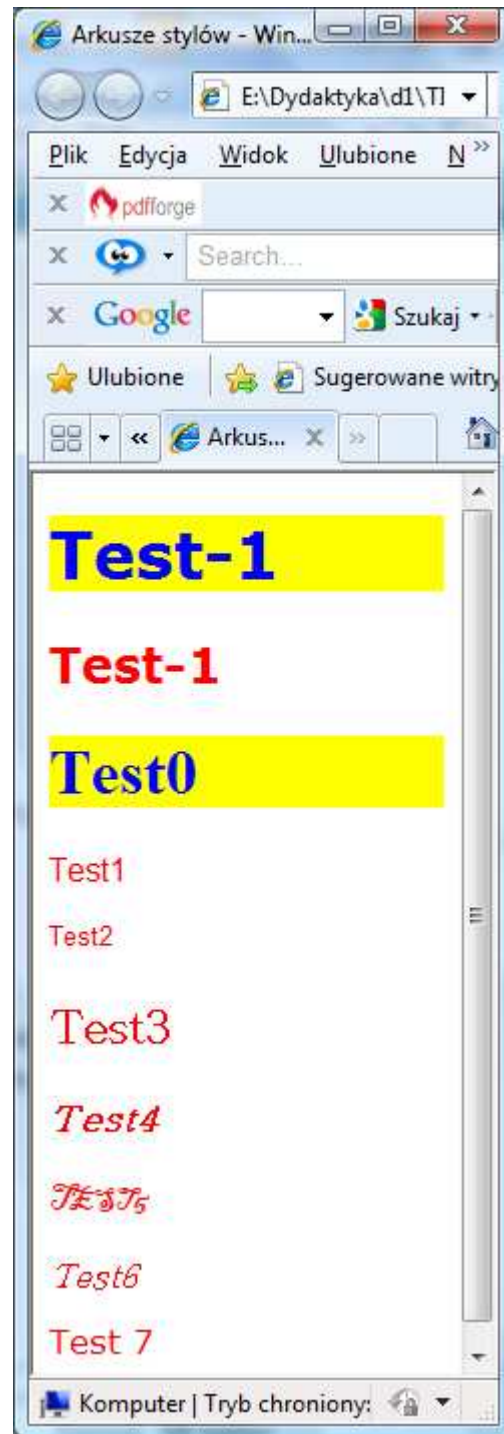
Arkusze stylów - Win...

E:\Dydaktyka\d1\Tl

Plik Edycja Widok Ulubione N

pdfforge

Search...

Google Szukaj

Ulubione Sugerowane witry

Arkus...

Test-1

Test-1

Test0

Test1

Test2

Test3

Test4

Test5

Test6

Test 7

Komputer | Tryb chroniony: